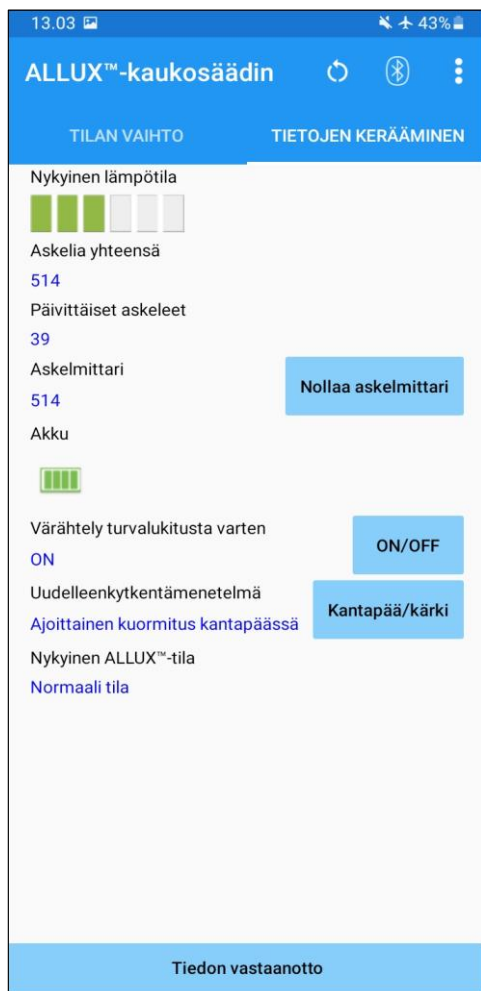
13.03 43%

ALLUX™-kaukosäädin

TILAN VAIHTO

TIETOJEN KERÄÄMINEN

Nykyinen lämpötila

Askelia yhteensä

514

Päivittäiset askeleet

39

Askelmittari

514

Nollaa askelmittari

Akku

Värähtely turvalukitusta varten

ON

ON/OFF

Uudelleenkytkentämenetelmä

Ajoittainen kuormitus kantapäässä

Kantapää/kärki

Nykyinen ALLUX™-tila

Normaali tila

Tiedon vastaanotto